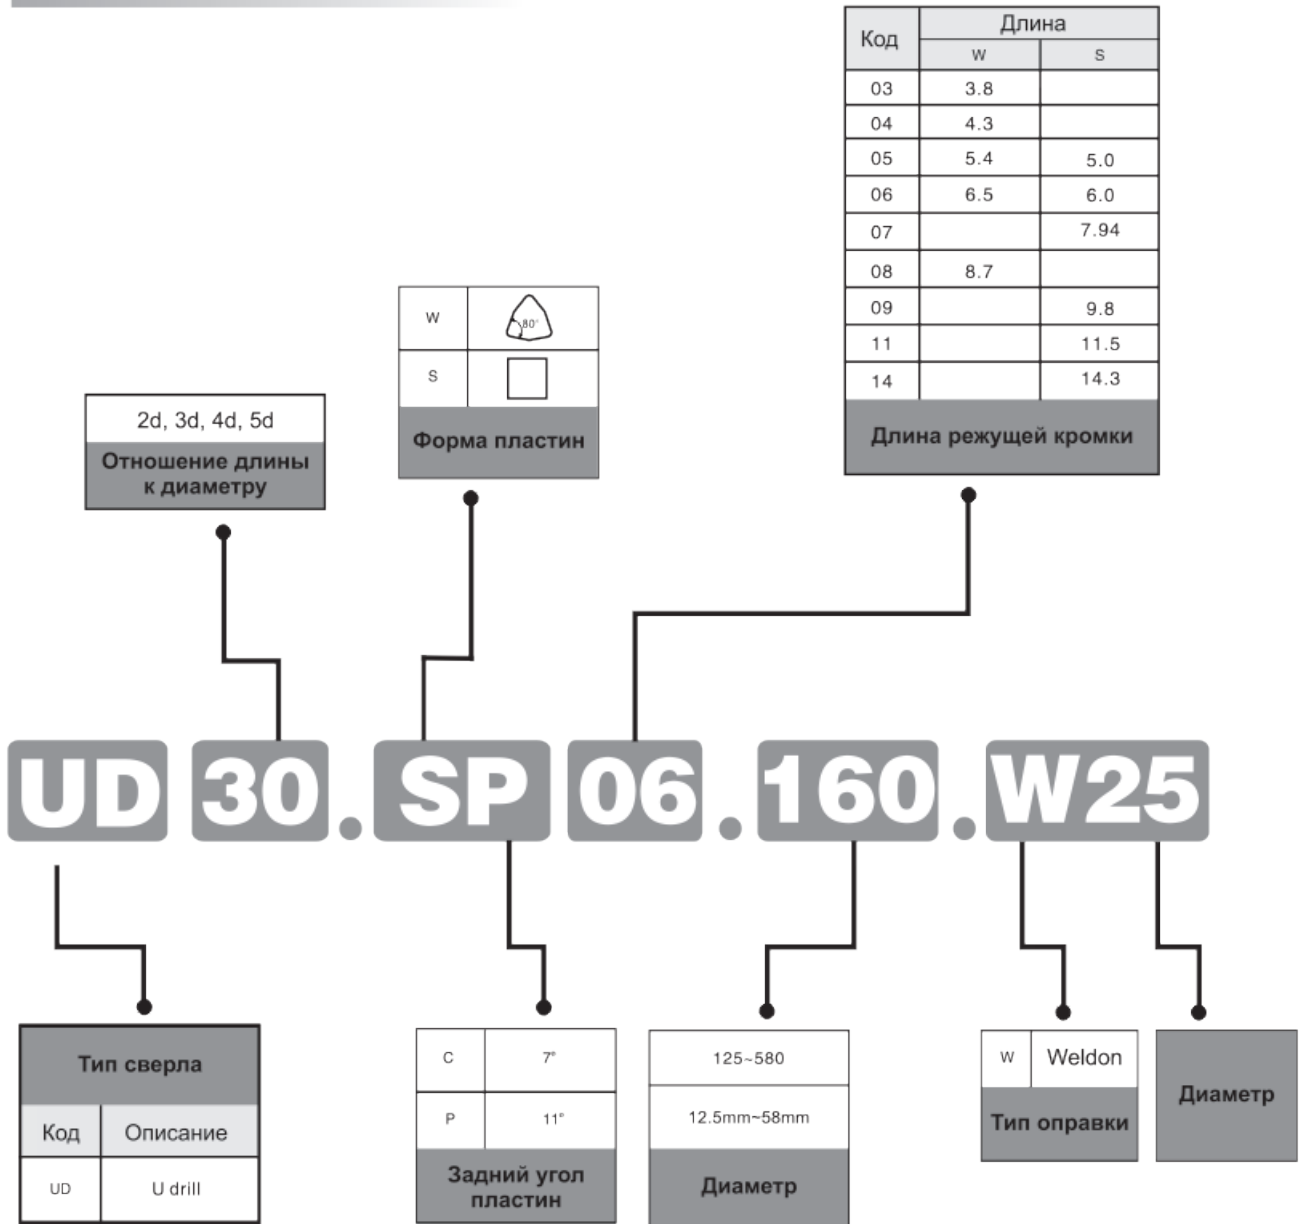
| Код | Длина W | Длина S |
|---|---|---|
| 03 | 3.8 | |
| 04 | 4.3 | |
| 05 | 5.4 | 5.0 |
| 06 | 6.5 | 6.0 |
| 07 | | 7.94 |
| 08 | 8.7 | |
| 09 | | 9.8 |
| 11 | | 11.5 |
| 14 | | 14.3 |

Длина режущей кромки

| W | 80° |
|---|---|
| S | |

Форма пластин

2d, 3d, 4d, 5d
Отношение длины к диаметру

UD 30 . SP 06 . 160 . W25

Тип сверла

| Код | Описание |
|---|---|
| UD | U drill |

| C | 7° |
|---|---|
| P | 11° |

Задний угол пластин

125~580
12.5mm~58mm
Диаметр

| W | Weldon |
|---|---|

Тип оправки

Диаметр